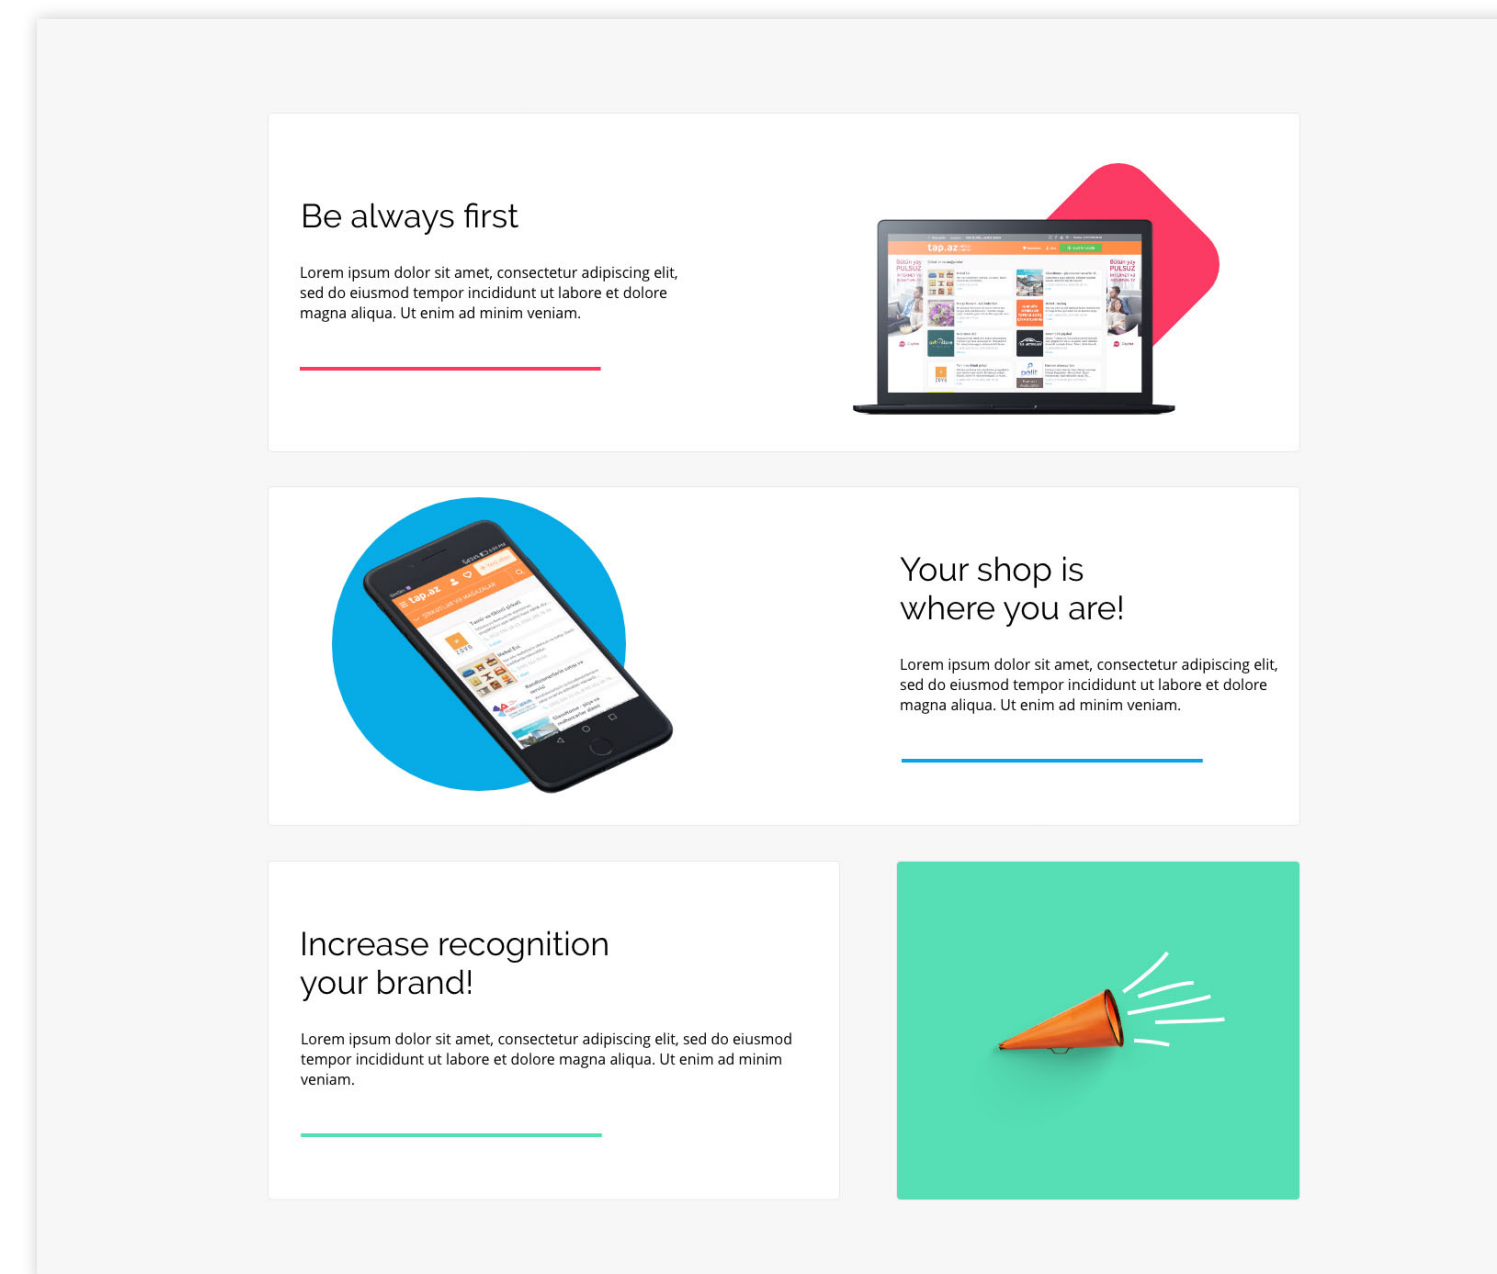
Be always first

Lorem ipsum dolor sit amet, consectetur adipiscing elit, sed do eiusmod tempor incididunt ut labore et dolore magna aliqua. Ut enim ad minim veniam.

tap.az

Your shop is where you are!

Lorem ipsum dolor sit amet, consectetur adipiscing elit, sed do eiusmod tempor incididunt ut labore et dolore magna aliqua. Ut enim ad minim veniam.

Increase recognition your brand!

Lorem ipsum dolor sit amet, consectetur adipiscing elit, sed do eiusmod tempor incididunt ut labore et dolore magna aliqua. Ut enim ad minim veniam.